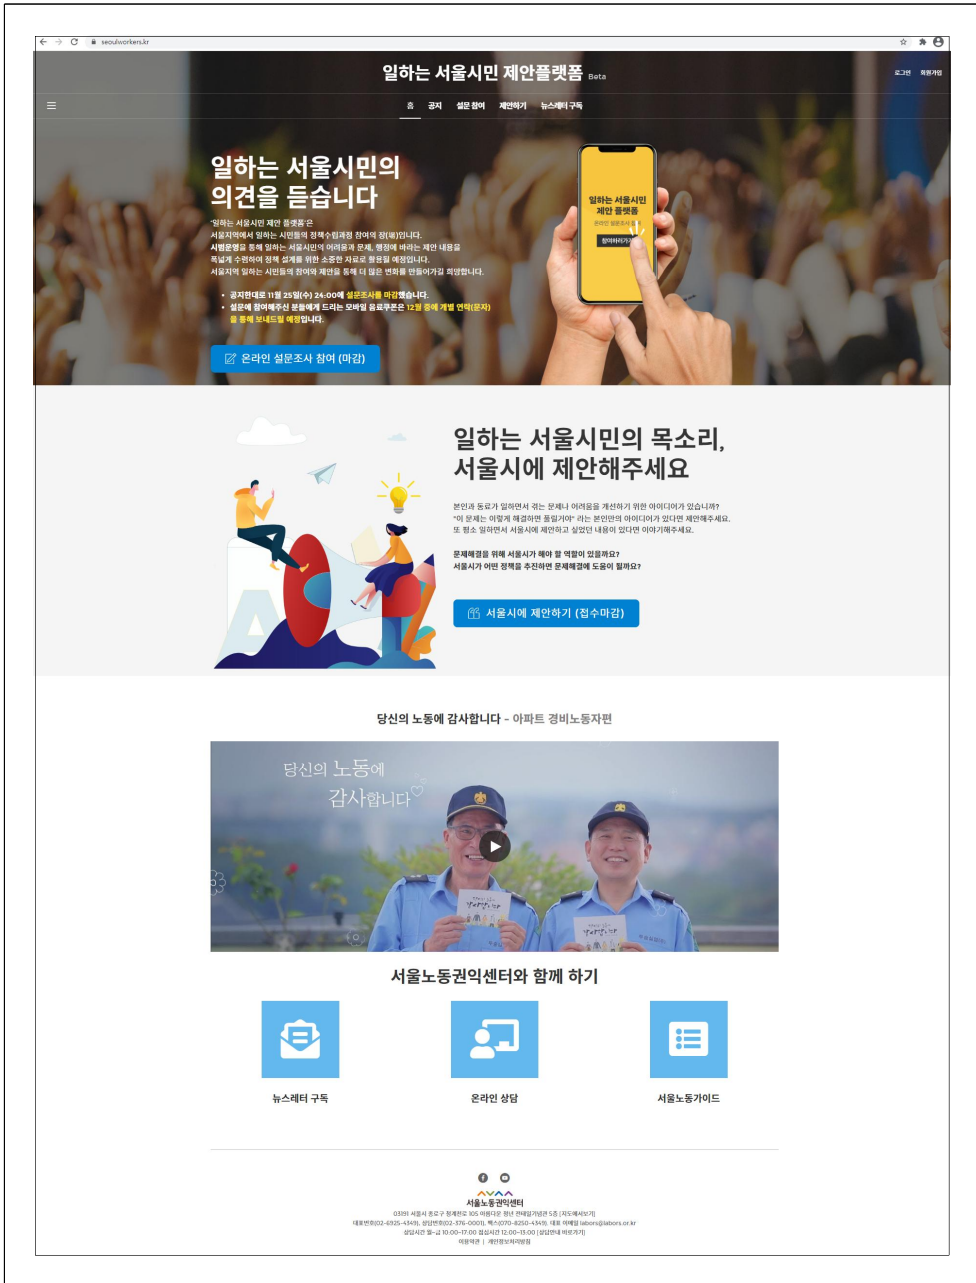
seoulworkers.kr

일하는 서울시민 제안플랫폼 Beta

로그인 회원가입

홈 공지 설문 참여 제안하기 뉴스레터 구독

일하는 서울시민의 의견을 듣습니다

'일하는 서울시민 제안 플랫폼'은 서울지역에서 일하는 시민들의 정책수립과정 참여의 장(場)입니다. 시범운영을 통해 일하는 서울시민의 어려움과 문제, 행정에 바라는 제안 내용을 폭넓게 수렴하여 정책 설계를 위한 소중한 자료로 활용될 예정입니다. 서울지역 일하는 시민들의 참여와 제안을 통해 더 많은 변화를 만들어가길 희망합니다.

• 공지한대로 11월 25일(수) 24:00에 설문조사를 마감했습니다.
• 설문에 참여해주신 분들에게 드리는 모바일 음료쿠폰은 12월 중에 개별 연락(문자)을 통해 보내드릴 예정입니다.

온라인 설문조사 참여 (마감)

일하는 서울시민 제안 플랫폼
참여하러가기

일하는 서울시민의 목소리, 서울시에 제안해주세요

본인과 동료가 일하면서 겪는 문제나 어려움을 개선하기 위한 아이디어가 있습니까? "이 문제는 이렇게 해결하면 좋을거야" 라는 본인만의 아이디어가 있다면 제안해주세요. 또 평소 일하면서 서울시에 제안하고 싶었던 내용이 있다면 이야기해주세요.

문제해결을 위해 서울시가 해야 할 역할이 있을까요?
서울시가 어떤 정책을 추진하면 문제해결에 도움이 될까요?

서울시에 제안하기 (접수마감)

당신의 노동에 감사합니다 - 아파트 경비노동자편

당신의 노동에 감사합니다

서울노동권익센터와 함께 하기

뉴스레터 구독

온라인 상담

서울노동가이드

서울노동권익센터
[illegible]